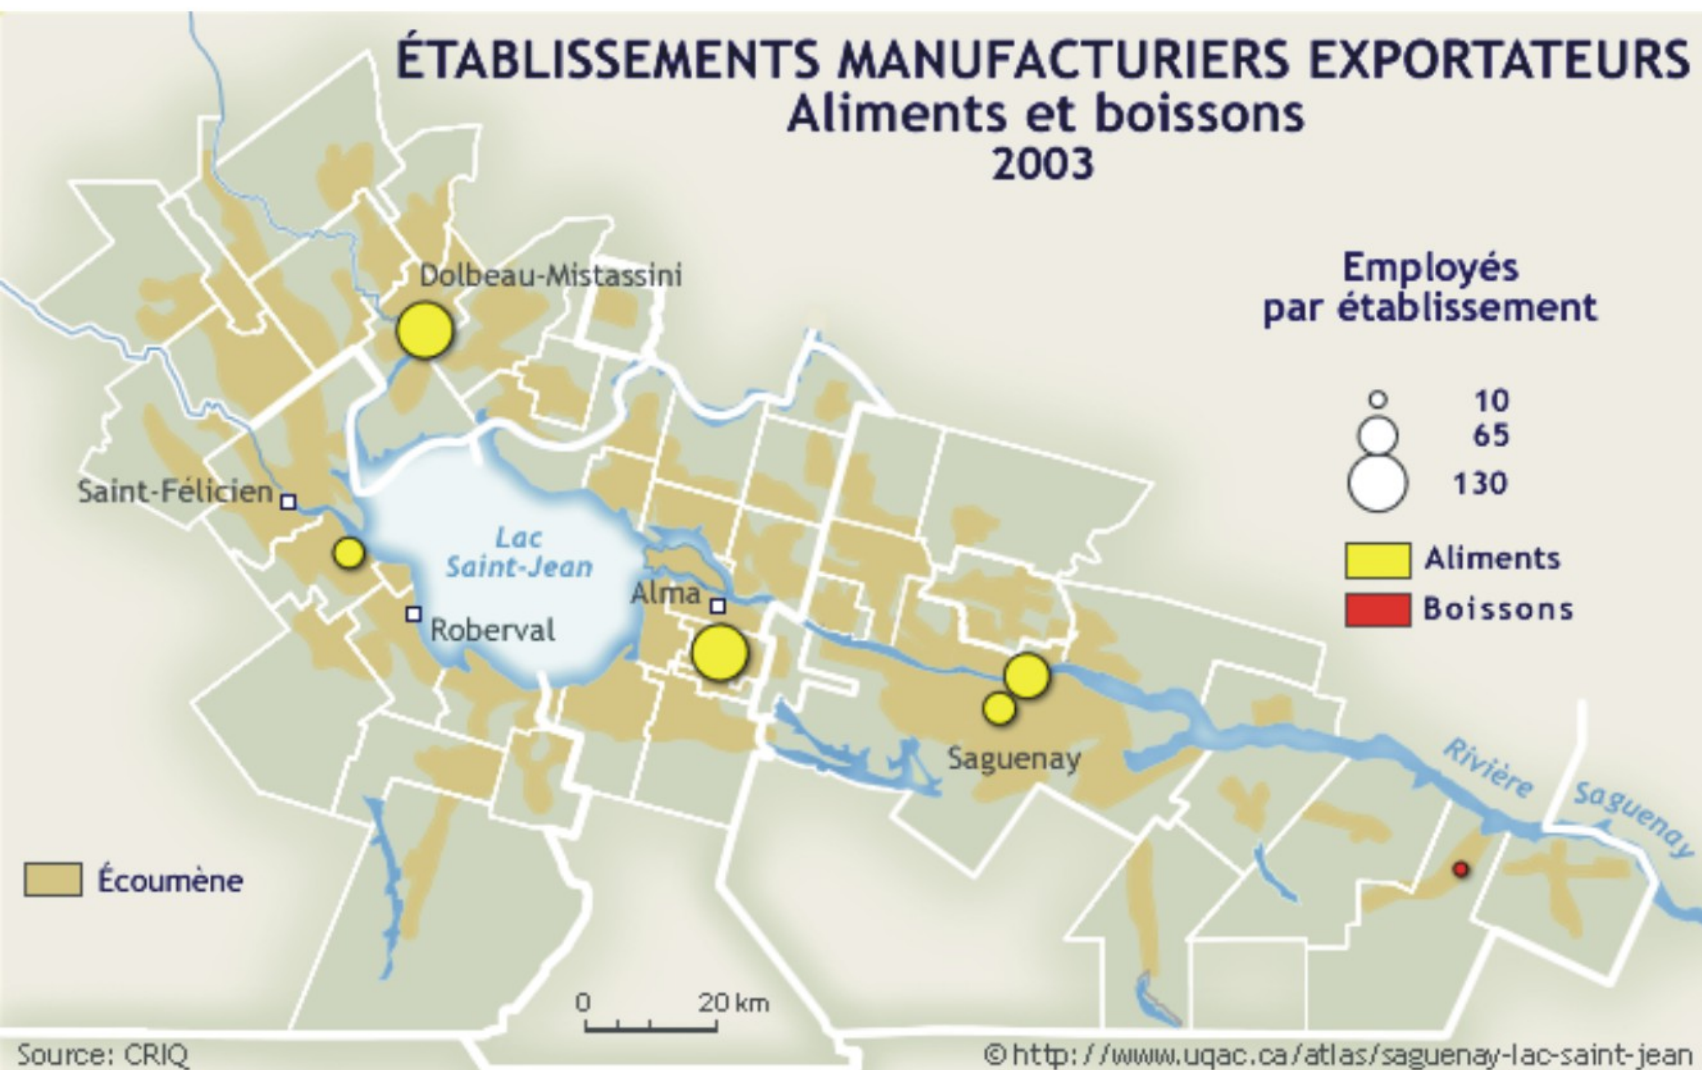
ÉTABLISSEMENTS MANUFACTURIERS EXPORTATEURS
Aliments et boissons
2003

Employés par établissement

10
65
130

Aliments
Boissons

Dolbeau-Mistassini

Saint-Félicien

Lac Saint-Jean

Alma

Roberval

Saguenay

Rivière Saguenay

Écoumène

0 20 km

Source: CRIQ

© http://www.uqac.ca/atlas/saguenay-lac-saint-jean